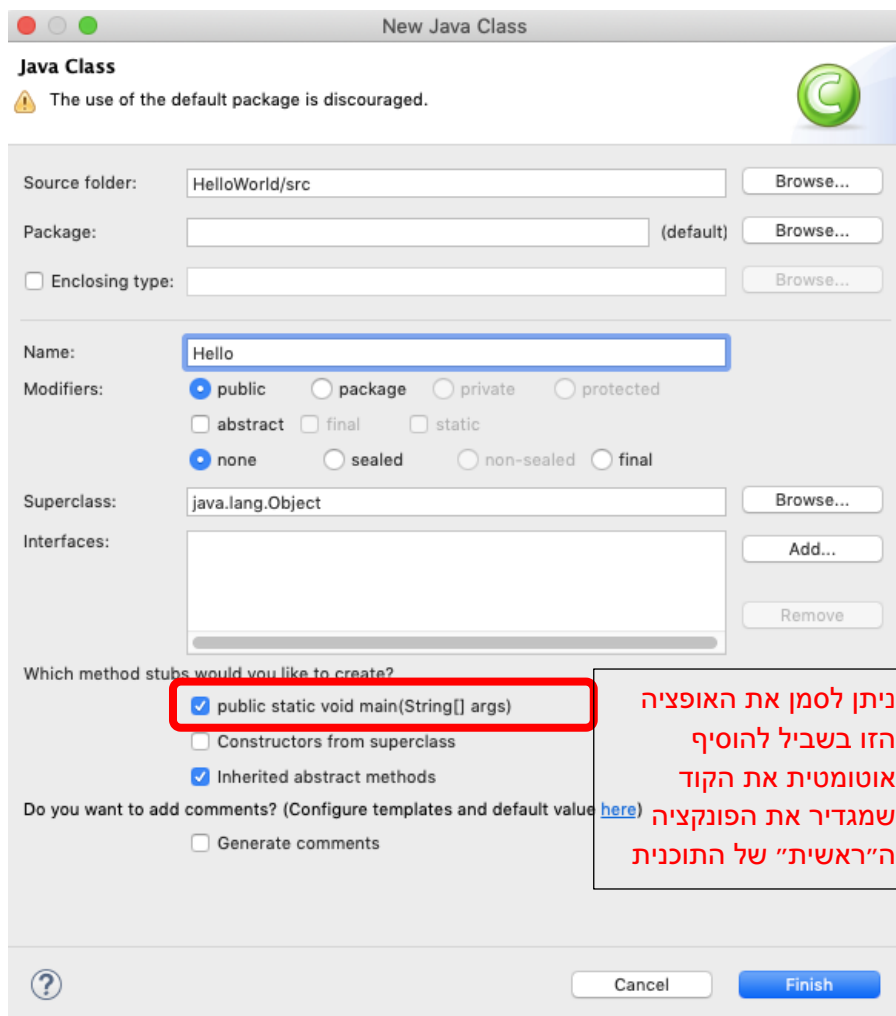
New Java Class

Java Class

The use of the default package is discouraged.

Source folder: HelloWorld/src Browse...

Package: (default) Browse...

Enclosing type: Browse...

Name: Hello

Modifiers: public package private protected

abstract final static

none sealed non-sealed final

Superclass: java.lang.Object Browse...

Interfaces: Add...

Remove

Which method stubs would you like to create?

public static void main(String[] args)

Constructors from superclass

Inherited abstract methods

Do you want to add comments? (Configure templates and default value here)

Generate comments

ניתן לסמן את האופציה הזו בשביל להוסיף אוטומטית את הקוד שמגדיר את הפונקציה ה"ראשית" של התוכנית

?

Cancel Finish